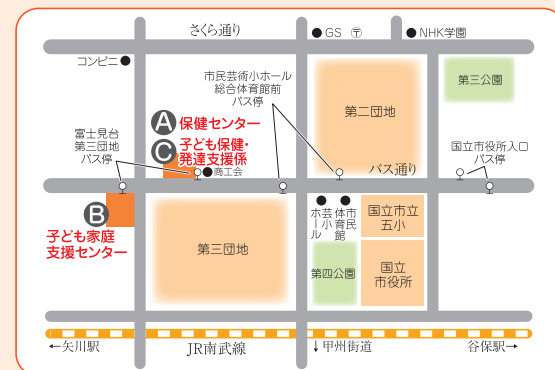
さくら通り

GS 〒

NHK学園

コンビニ

第三公園

市民芸術小ホール
総合体育館前
バス停

第二団地

A 保健センター

C 子ども保健・発達支援係

富士見台
第三団地
バス停

商工会

バス通り

国立市役所入口
バス停

B 子ども家庭支援センター

芸術小ホール

市民体育館

国立市立五小

第三団地

第四公園

国立市役所

←矢川駅

JR南武線

↓甲州街道

谷保駅→